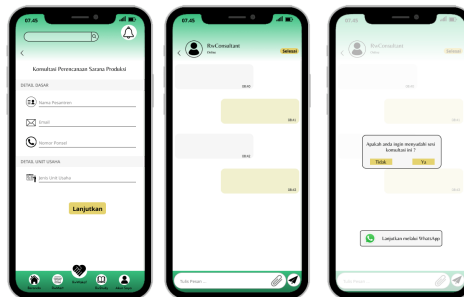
07.45

<

Konsultasi Perencanaan Sarana Produksi

DETAIL DASAR

Nama Pemesanan

Email

Nomor Ponsel

DETAIL UNIT USAHA

Jenis Unit Usaha

Lanjutkan

Beranda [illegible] Konsultasi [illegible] Akun Saya

07.45

RtvConsultant
Online

Selesai

08.43

08.43

08.43

08.43

Tulis Pesan...

07.45

RtvConsultant
Online

Selesai

08.43

08.43

Apakah anda ingin menyudahi sesi konsultasi ini ?

Tidak

Ya

08.43

Lanjutkan melalui WhatsApp

Tulis Pesan...